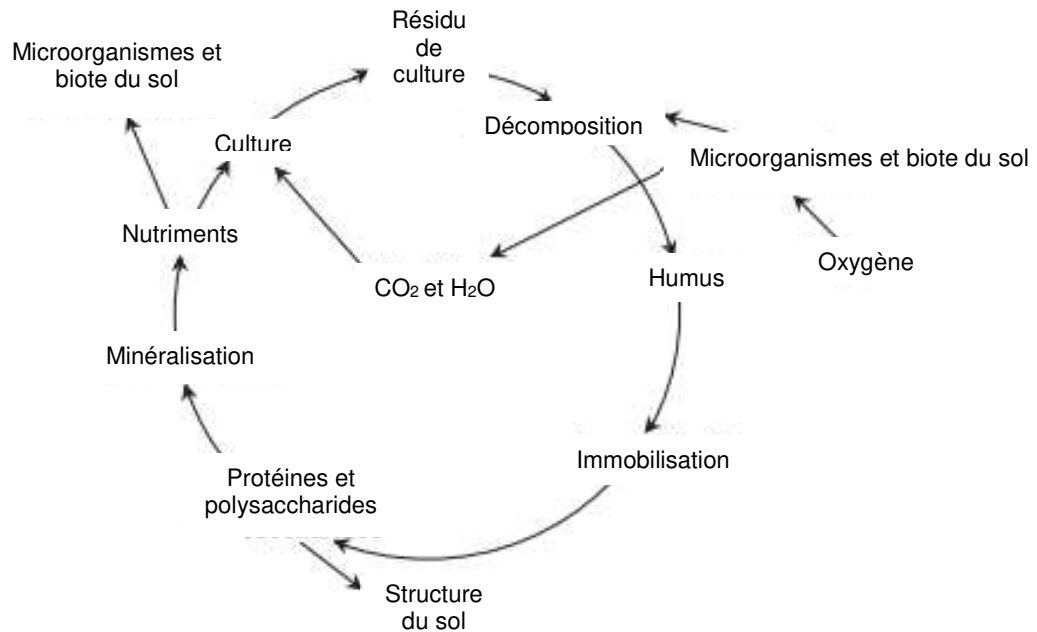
Microorganismes et biote du sol

Résidu de culture

Culture

Décomposition

Microorganismes et biote du sol

Nutriments

$CO_2$ et $H_2O$

Humus

Oxygène

Minéralisation

Protéines et polysaccharides

Immobilisation

Structure du sol